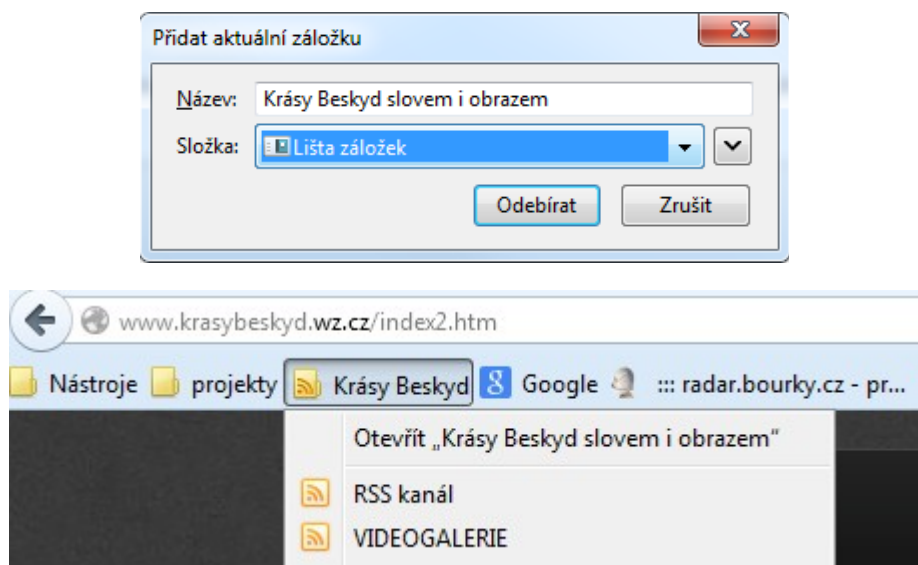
Přidat aktuální záložku

Název: Krásy Beskyd slovem i obrazem

Složka: Lišta záložek

Odebírat Zrušit

www.krasybeskyd.wz.cz/index2.htm

Nástroje projekty Krásy Beskyd Google ::: radar.bourky.cz - pr...

Otevřít „Krásy Beskyd slovem i obrazem"

RSS kanál

VIDEOGALERIE